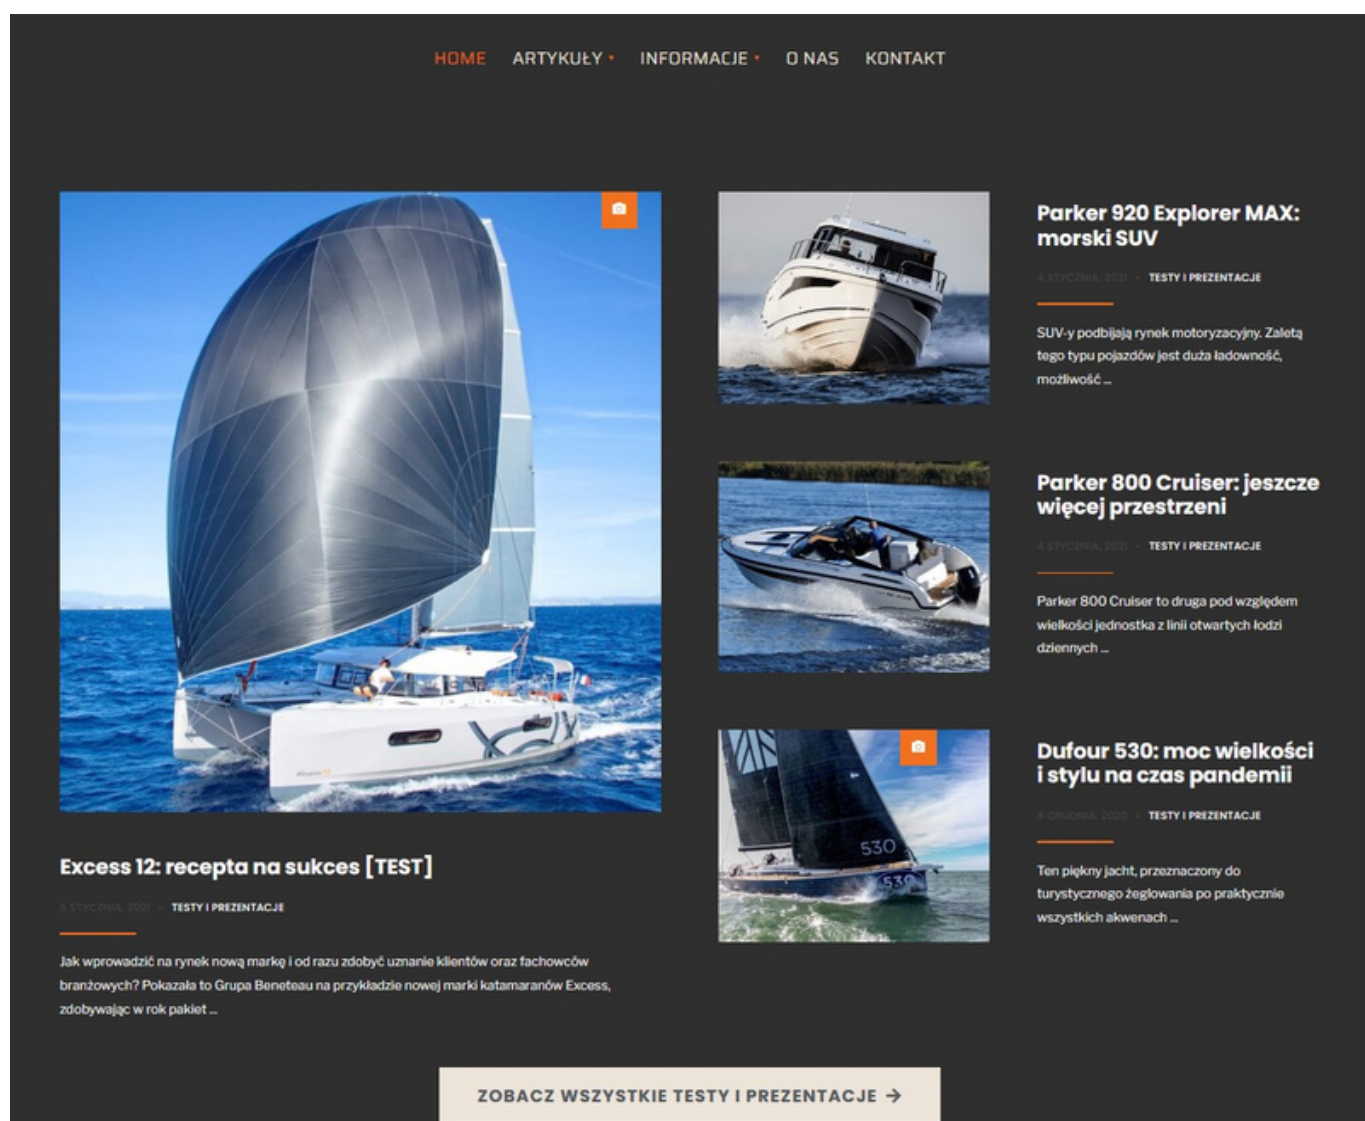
HOME ARTYKUŁY INFORMACJE O NAS KONTAKT

Excess 12: recepta na sukces [TEST]

5 STYCZNIA, 2021 · TESTY I PREZENTACJE

Jak wprowadzić na rynek nową markę i od razu zdobyć uznanie klientów oraz fachowców branżowych? Pokazała to Grupa Beneteau na przykładzie nowej marki katamaranów Excess, zdobywając w rok pakiet …

Parker 920 Explorer MAX: morski SUV

4 STYCZNIA, 2021 · TESTY I PREZENTACJE

SUV-y podbijają rynek motoryzacyjny. Zaletą tego typu pojazdów jest duża ładowność, możliwość …

Parker 800 Cruiser: jeszcze więcej przestrzeni

4 STYCZNIA, 2021 · TESTY I PREZENTACJE

Parker 800 Cruiser to druga pod względem wielkości jednostka z linii otwartych łodzi dziennych …

Dufour 530: moc wielkości i stylu na czas pandemii

4 GRUDNIA, 2020 · TESTY I PREZENTACJE

Ten piękny jacht, przeznaczony do turystycznego żeglowania po praktycznie wszystkich akwenach …

530

530

ZOBACZ WSZYSTKIE TESTY I PREZENTACJE →